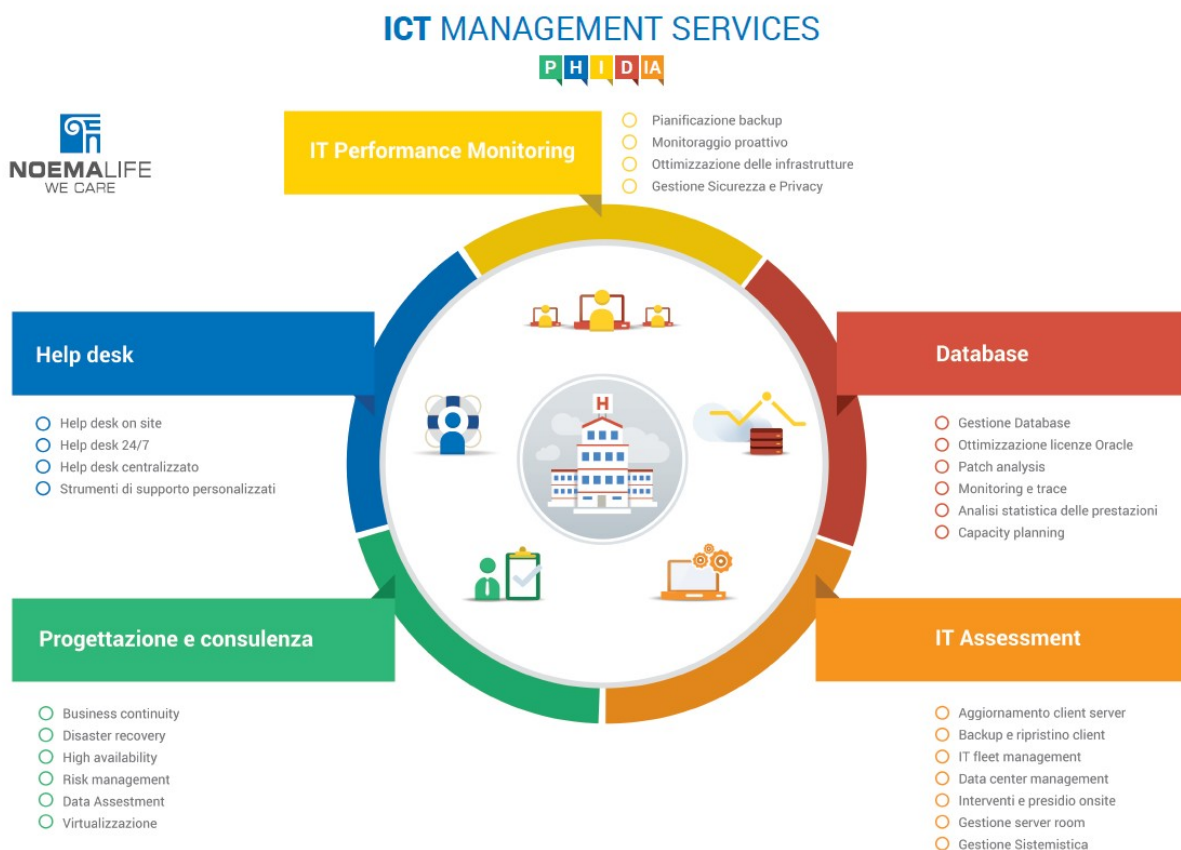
ICT MANAGEMENT SERVICES

P H I D IA

NOEMALIFE
WE CARE

IT Performance Monitoring

Pianificazione backup
Monitoraggio proattivo
Ottimizzazione delle infrastrutture
Gestione Sicurezza e Privacy

Help desk

Help desk on site
Help desk 24/7
Help desk centralizzato
Strumenti di supporto personalizzati

H

Database

Gestione Database
Ottimizzazione licenze Oracle
Patch analysis
Monitoring e trace
Analisi statistica delle prestazioni
Capacity planning

Progettazione e consulenza

Business continuity
Disaster recovery
High availability
Risk management
Data Assestment
Virtualizzazione

IT Assessment

Aggiornamento client server
Backup e ripristino client
IT fleet management
Data center management
Interventi e presidio onsite
Gestione server room
Gestione Sistemistica